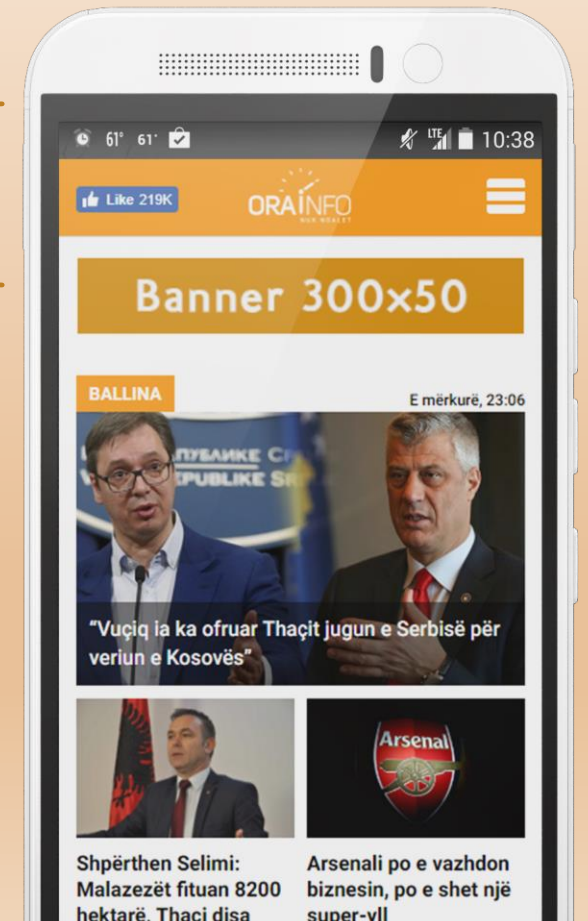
61° 61° LTE 10:38

Like 219K

ORAINFO
NUK NDALET

Banner 300x50

BALLINA

E mërkurë, 23:06

РЕПУБЛИКЕ С
REPUBLIKE S

"Vuçiq ia ka ofruar Thaçit jugun e Serbisë për veriun e Kosovës"

Arsenal

Shpërthen Selimi: Malazezët fituan 8200 hektarë, Thaçi disa

Arsenali po e vazhdon biznesin, po e shet një super-yll